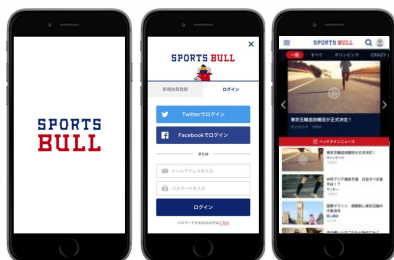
SPORTS BULL

SPORTS BULL

×

新規会員登録

ログイン

Twitterでログイン

Facebookでログイン

または

メールアドレスを入力

パスワードを入力

ログイン

パスワードをお忘れの方はこちら

SPORTS BULL

一押

すべて

オリンピック

CRAZY

東京五輪追加種目が正式決定！

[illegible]

トップナインニュース

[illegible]

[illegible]

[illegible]

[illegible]